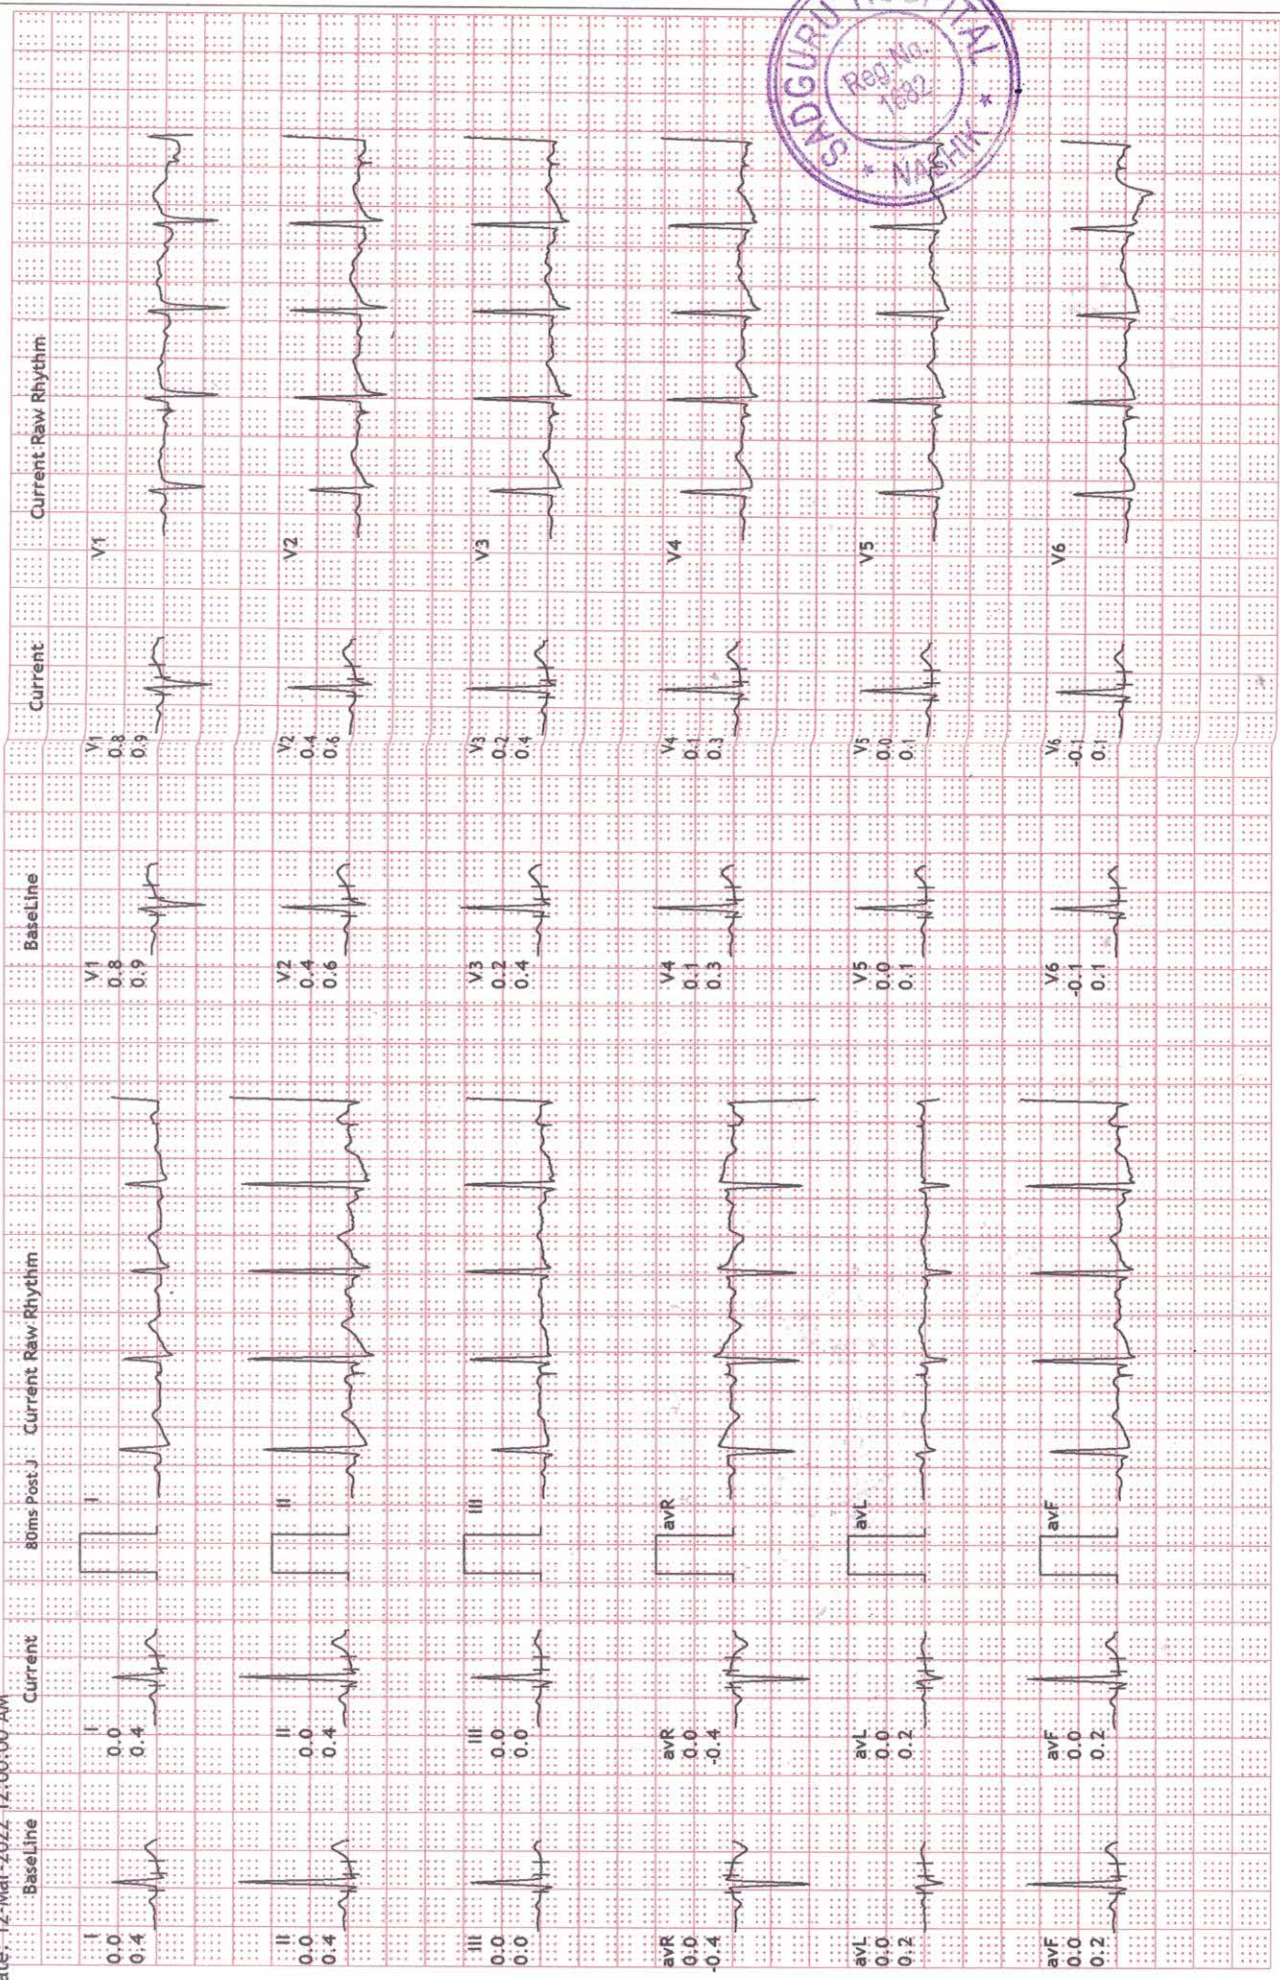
ate: 12-Mar-2022 12:00:00 AM

BaseLine
I
0.0
0.4
II
0.0
0.4
III
0.0
0.0
avR
0.0
-0.4
avL
0.0
0.2
avF
0.0
0.2

Current
I
0.0
0.4
II
0.0
0.4
III
0.0
0.0
avR
0.0
-0.4
avL
0.0
0.2
avF
0.0
0.2

80ms Post J
Current Raw Rhythm
I
II
III
avR
avL
avF

BaseLine
V1
0.8
0.9
V2
0.4
0.6
V3
0.2
0.4
V4
0.1
0.3
V5
0.0
0.1
V6
-0.1
0.1

Current
V1
0.8
0.9
V2
0.4
0.6
V3
0.2
0.4
V4
0.1
0.3
V5
0.0
0.1
V6
-0.1
0.1

Current Raw Rhythm
V1
V2
V3
V4
V5
V6

SADGURU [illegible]ITAL
Reg.No. 1882
* NASHIK *